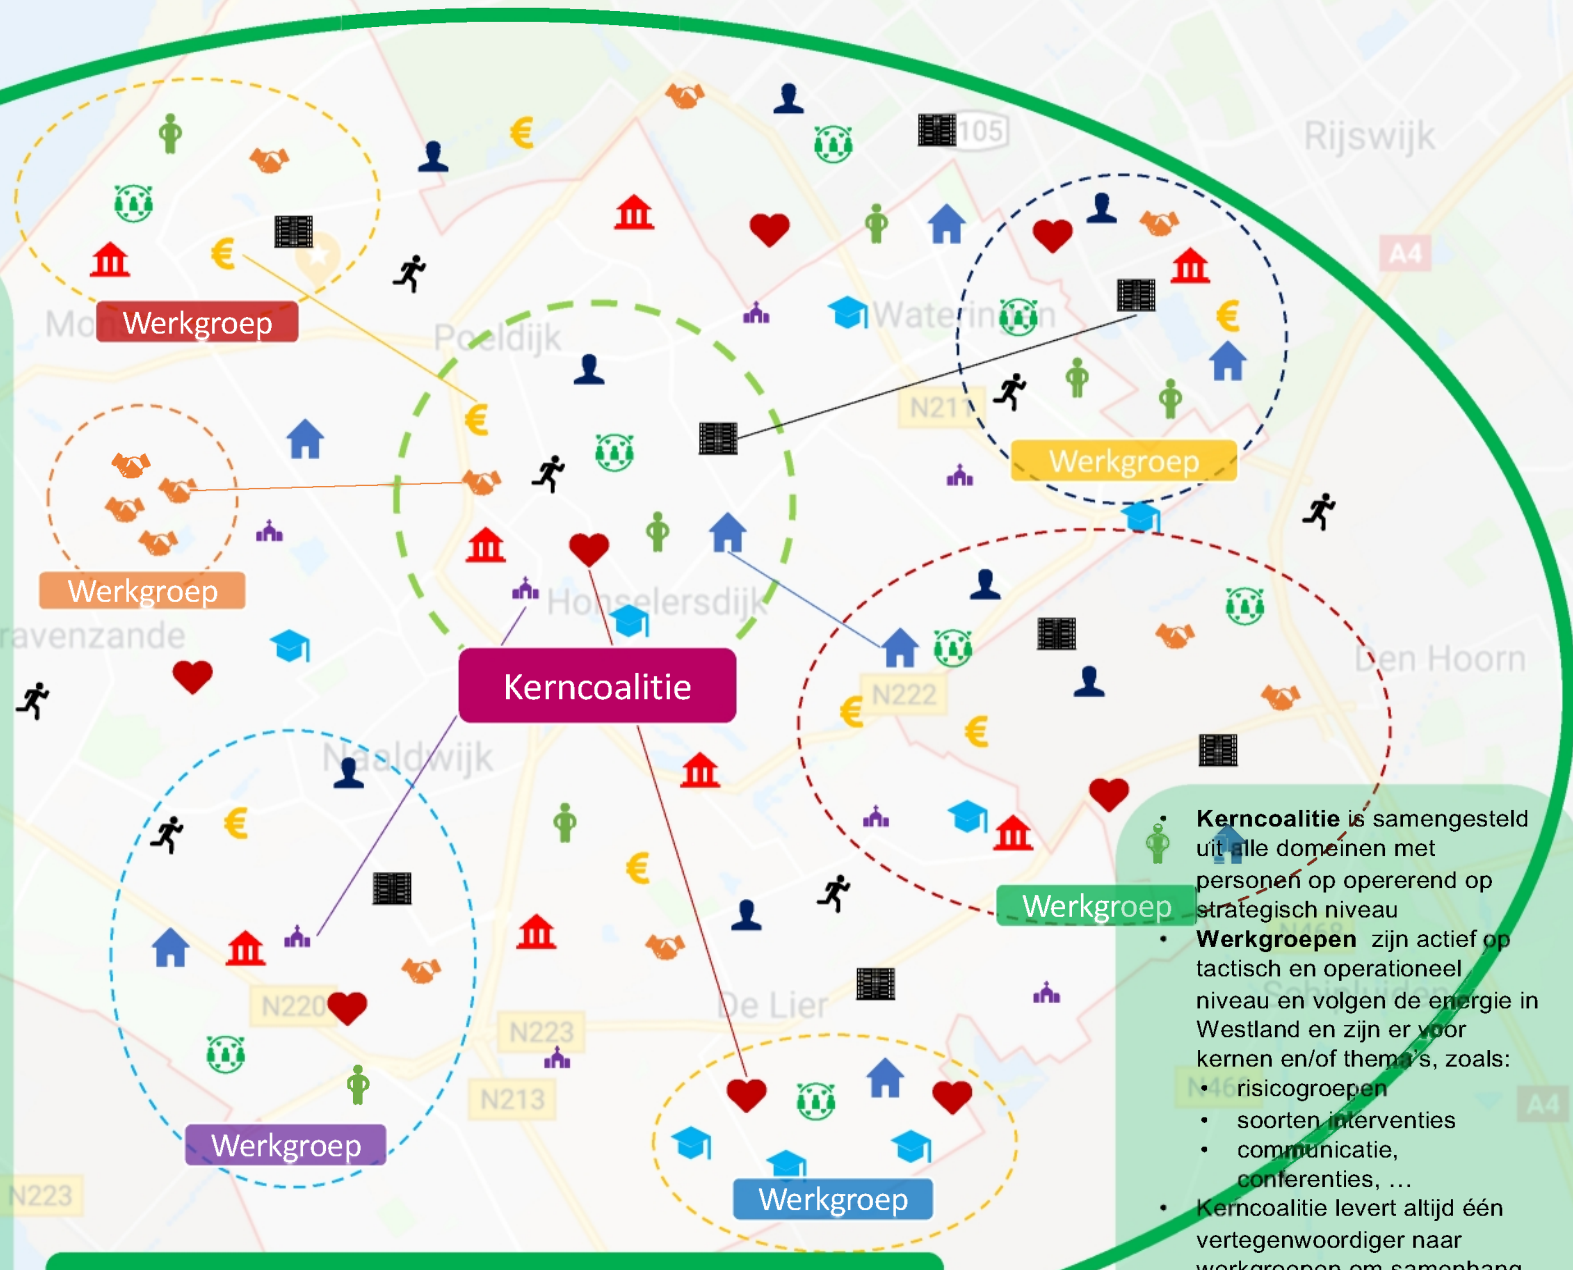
105

Rijswijk

A4

Werkgroep

Poeldijk

Wateringen

N211

Werkgroep

Werkgroep

ravenzande

Honselersdijk

Kerncoalitie

Den Hoorn

N222

Naaldwijk

Werkgroep

N220

N223

De Lier

N213

N223

Werkgroep

Werkgroep

A4

- **Kerncoalitie** is samengesteld uit alle domeinen met personen op opererend op strategisch niveau
- **Werkgroepen** zijn actief op tactisch en operationeel niveau en volgen de energie in Westland en zijn er voor kernen en/of thema's, zoals:
  - risicogroepen
  - soorten interventies
  - communicatie, conferenties, …
- Kerncoalitie levert altijd één vertegenwoordiger naar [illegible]